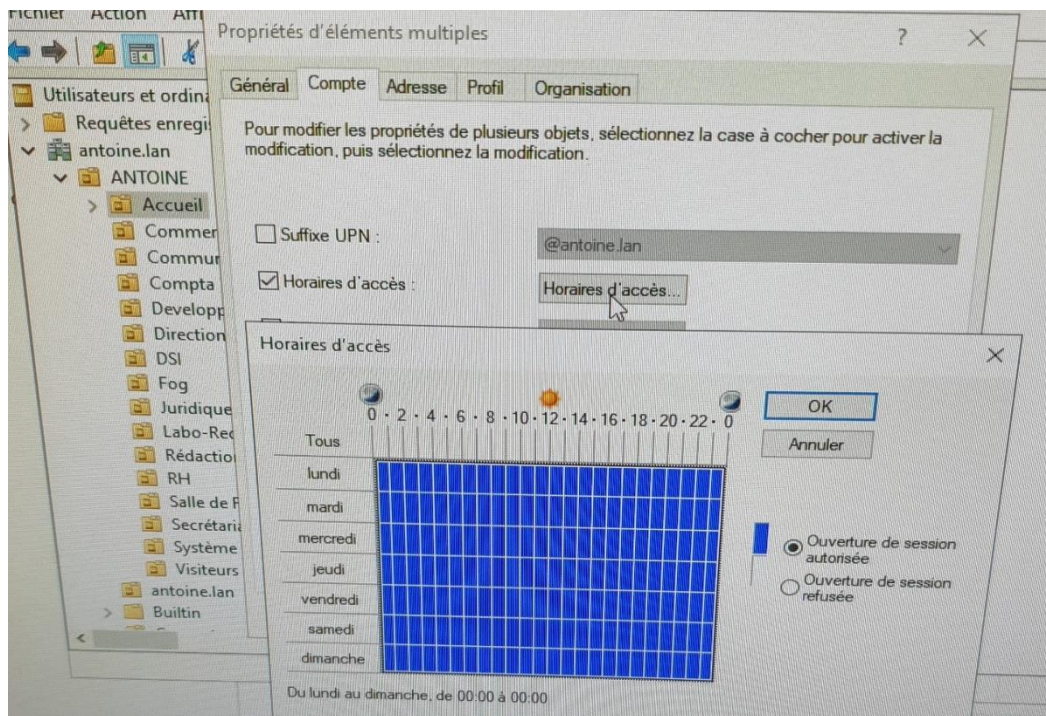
Fichier Action Affi

Utilisateurs et ordina
Requêtes enregi
antoine.lan
ANTOINE
Accueil
Commer
Commur
Compta
Developp
Direction
DSI
Fog
Juridique
Labo-Rec
Rédactio
RH
Salle de F
Secrétaria
Système
Visiteurs
antoine.lan
Builtin

Propriétés d'éléments multiples
?
×

Général | Compte | Adresse | Profil | Organisation

Pour modifier les propriétés de plusieurs objets, sélectionnez la case à cocher pour activer la modification, puis sélectionnez la modification.

Suffixe UPN :
@antoine.lan

Horaires d'accès :
Horaires d'accès...

Horaires d'accès
×

0 · 2 · 4 · 6 · 8 · 10 · 12 · 14 · 16 · 18 · 20 · 22 · 0

OK
Annuler

Tous
lundi
mardi
mercredi
jeudi
vendredi
samedi
dimanche

Ouverture de session autorisée
Ouverture de session refusée

Du lundi au dimanche, de 00:00 à 00:00